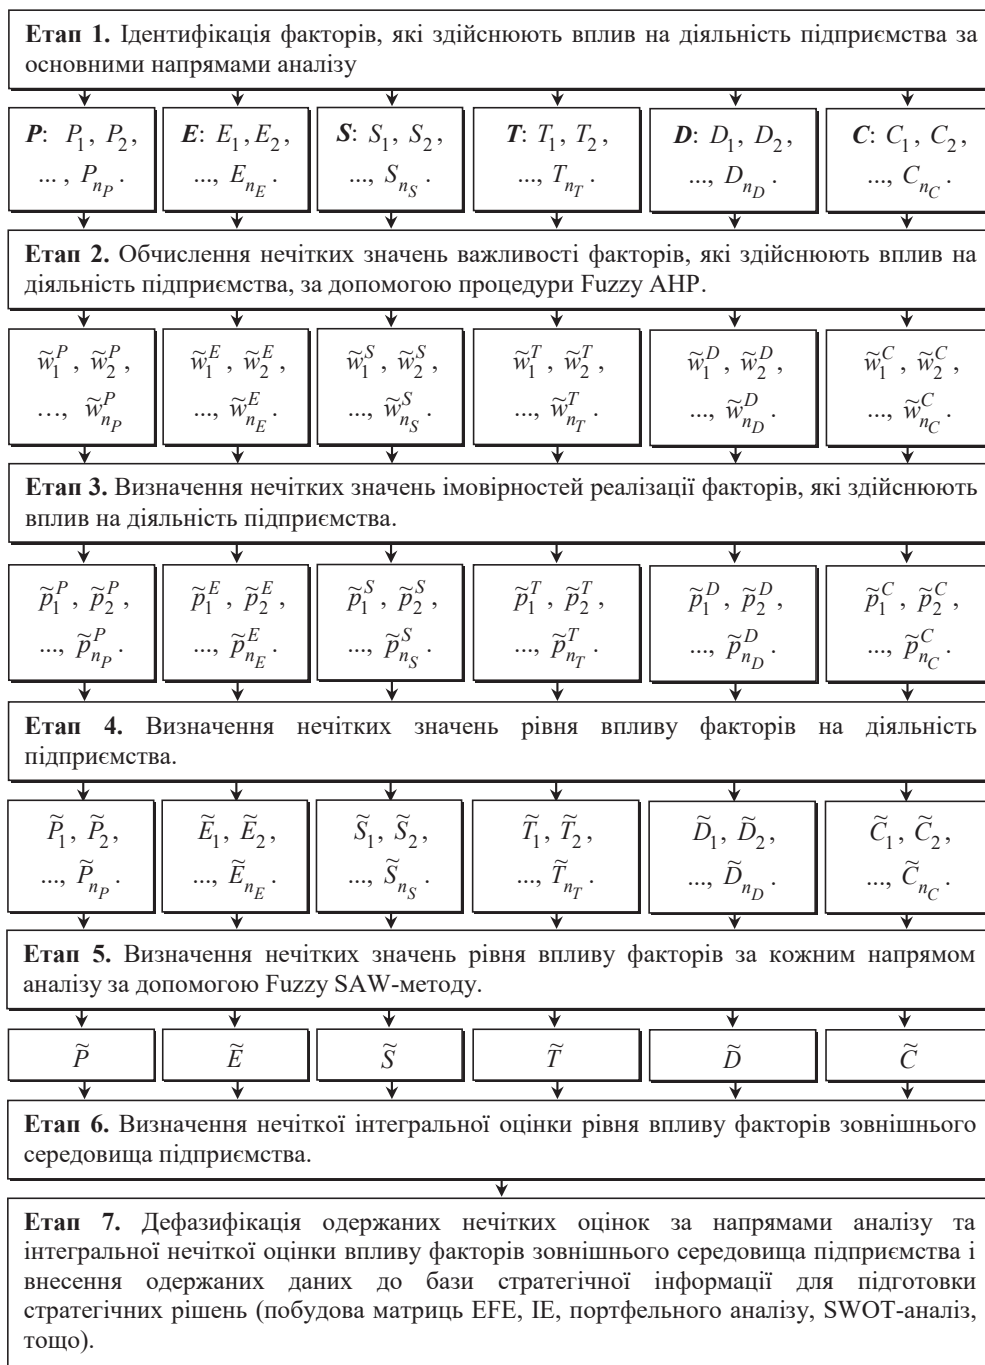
**Етап 1.** Ідентифікація факторів, які здійснюють вплив на діяльність підприємства за основними напрямами аналізу

$\boldsymbol{P}$: $P_1$, $P_2$, ..., $P_{n_P}$.

$\boldsymbol{E}$: $E_1, E_2$, ..., $E_{n_E}$.

$\boldsymbol{S}$: $S_1$, $S_2$, ..., $S_{n_S}$.

$\boldsymbol{T}$: $T_1$, $T_2$, ..., $T_{n_T}$.

$\boldsymbol{D}$: $D_1$, $D_2$, ..., $D_{n_D}$.

$\boldsymbol{C}$: $C_1$, $C_2$, ..., $C_{n_C}$.

**Етап 2.** Обчислення нечітких значень важливості факторів, які здійснюють вплив на діяльність підприємства, за допомогою процедури Fuzzy AHP.

$\widetilde{w}_1^P$, $\widetilde{w}_2^P$, …, $\widetilde{w}_{n_P}^P$

$\widetilde{w}_1^E$, $\widetilde{w}_2^E$, ..., $\widetilde{w}_{n_E}^E$.

$\widetilde{w}_1^S$, $\widetilde{w}_2^S$, ..., $\widetilde{w}_{n_S}^S$.

$\widetilde{w}_1^T$, $\widetilde{w}_2^T$, ..., $\widetilde{w}_{n_T}^T$.

$\widetilde{w}_1^D$, $\widetilde{w}_2^D$, ..., $\widetilde{w}_{n_D}^D$.

$\widetilde{w}_1^C$, $\widetilde{w}_2^C$, ..., $\widetilde{w}_{n_C}^C$.

**Етап 3.** Визначення нечітких значень імовірностей реалізації факторів, які здійснюють вплив на діяльність підприємства.

$\widetilde{p}_1^P$, $\widetilde{p}_2^P$, ..., $\widetilde{p}_{n_P}^P$.

$\widetilde{p}_1^E$, $\widetilde{p}_2^E$, ..., $\widetilde{p}_{n_E}^E$.

$\widetilde{p}_1^S$, $\widetilde{p}_2^S$, ..., $\widetilde{p}_{n_S}^S$.

$\widetilde{p}_1^T$, $\widetilde{p}_2^T$, ..., $\widetilde{p}_{n_T}^T$.

$\widetilde{p}_1^D$, $\widetilde{p}_2^D$, ..., $\widetilde{p}_{n_D}^D$.

$\widetilde{p}_1^C$, $\widetilde{p}_2^C$, ..., $\widetilde{p}_{n_C}^C$.

**Етап 4.** Визначення нечітких значень рівня впливу факторів на діяльність підприємства.

$\widetilde{P}_1$, $\widetilde{P}_2$, ..., $\widetilde{P}_{n_P}$.

$\widetilde{E}_1$, $\widetilde{E}_2$, ..., $\widetilde{E}_{n_E}$.

$\widetilde{S}_1$, $\widetilde{S}_2$, ..., $\widetilde{S}_{n_S}$.

$\widetilde{T}_1$, $\widetilde{T}_2$, ..., $\widetilde{T}_{n_T}$.

$\widetilde{D}_1$, $\widetilde{D}_2$, ..., $\widetilde{D}_{n_D}$.

$\widetilde{C}_1$, $\widetilde{C}_2$, ..., $\widetilde{C}_{n_C}$.

**Етап 5.** Визначення нечітких значень рівня впливу факторів за кожним напрямом аналізу за допомогою Fuzzy SAW-методу.

$\widetilde{P}$ $\widetilde{E}$ $\widetilde{S}$ $\widetilde{T}$ $\widetilde{D}$ $\widetilde{C}$

**Етап 6.** Визначення нечіткої інтегральної оцінки рівня впливу факторів зовнішнього середовища підприємства.

**Етап 7.** Дефазифікація одержаних нечітких оцінок за напрямами аналізу та інтегральної нечіткої оцінки впливу факторів зовнішнього середовища підприємства і внесення одержаних даних до бази стратегічної інформації для підготовки стратегічних рішень (побудова матриць EFE, IE, портфельного аналізу, SWOT-аналіз, тощо).